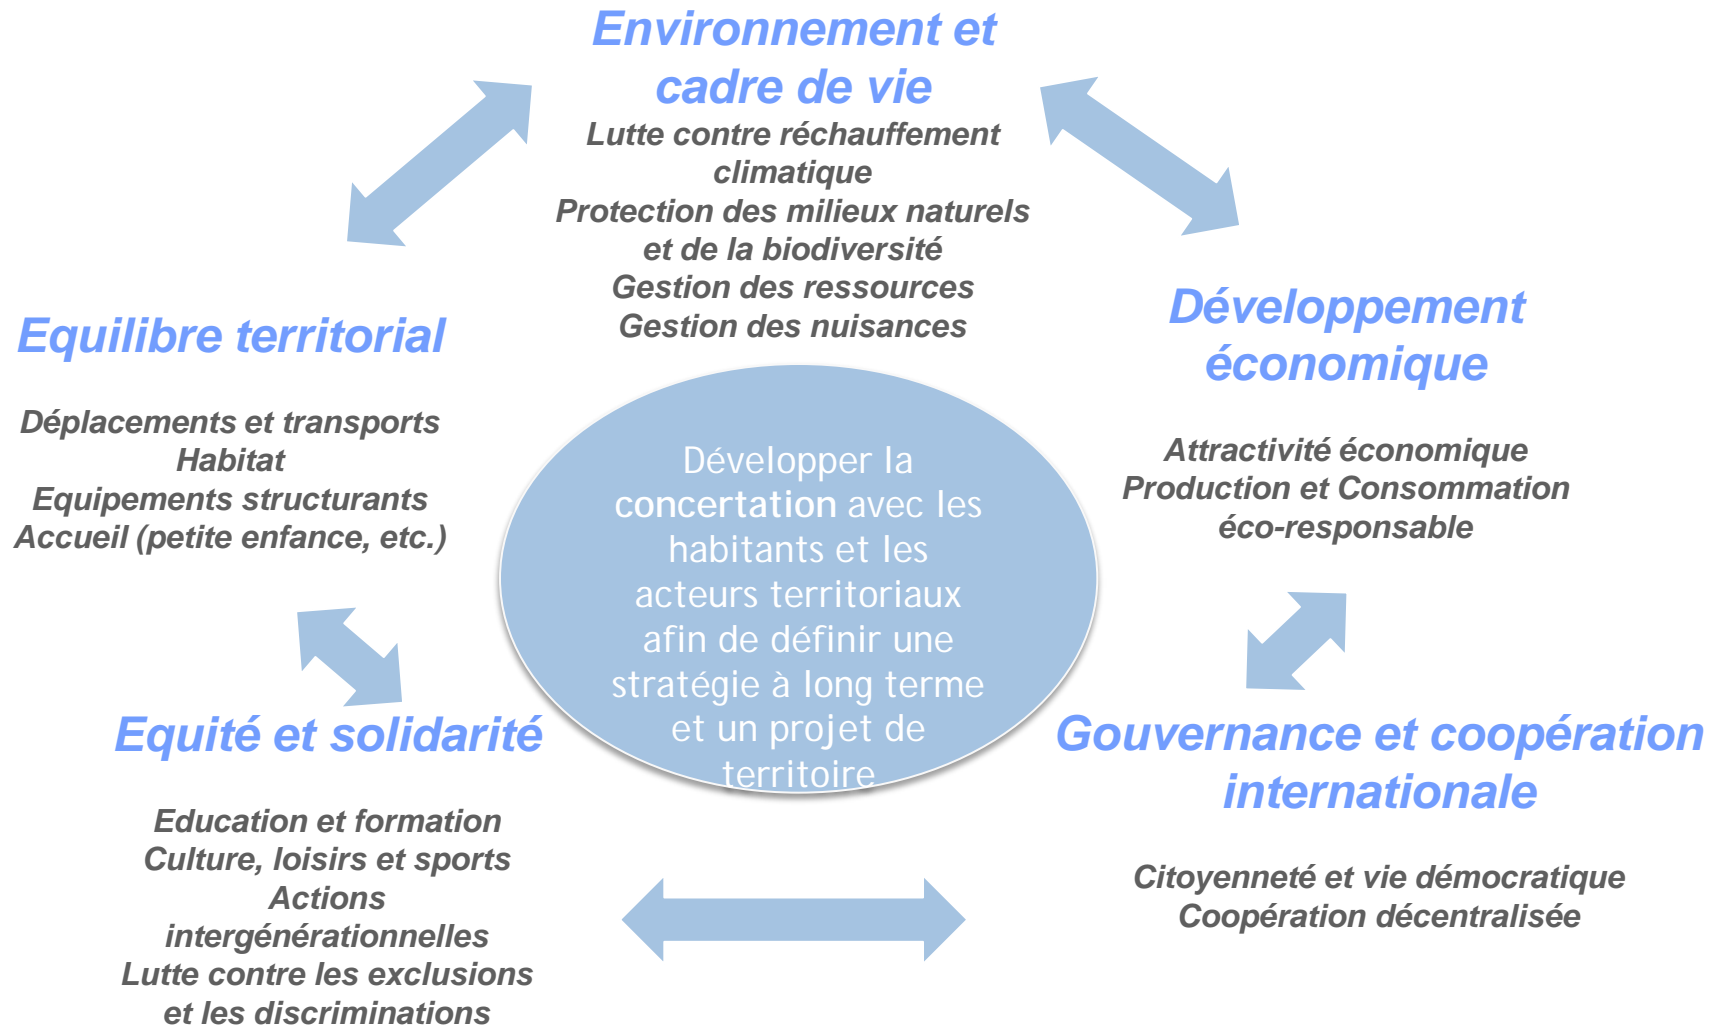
Environnement et cadre de vie

Lutte contre réchauffement climatique
Protection des milieux naturels et de la biodiversité
Gestion des ressources
Gestion des nuisances

Equilibre territorial

Déplacements et transports
Habitat
Equipements structurants
Accueil (petite enfance, etc.)

Développer la concertation avec les habitants et les acteurs territoriaux afin de définir une stratégie à long terme et un projet de territoire

Développement économique

Attractivité économique
Production et Consommation éco-responsable

Equité et solidarité

Education et formation
Culture, loisirs et sports
Actions intergénérationnelles
Lutte contre les exclusions et les discriminations

Gouvernance et coopération internationale

Citoyenneté et vie démocratique
Coopération décentralisée